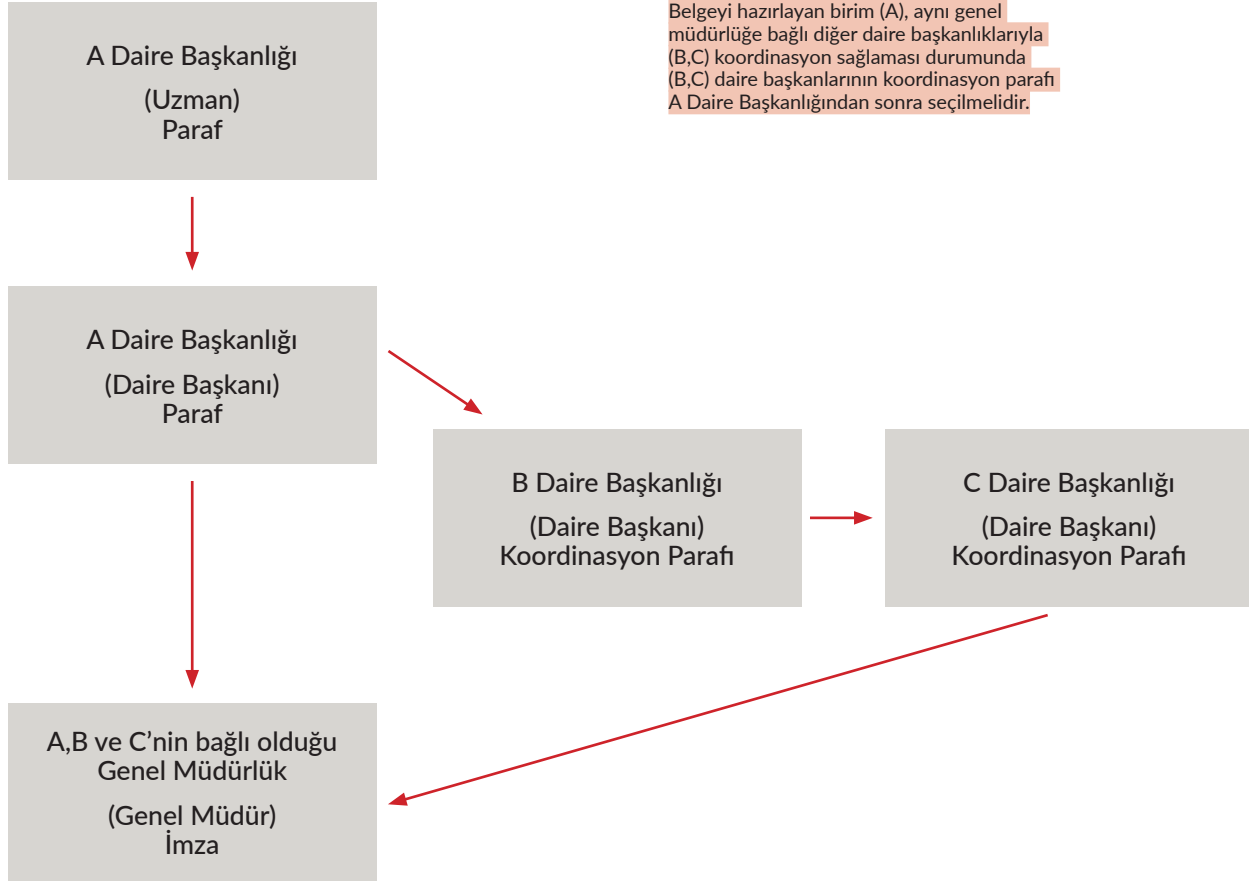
Belgeyi hazırlayan birim (A), aynı genel müdürlüğe bağlı diğer daire başkanlıklarıyla (B,C) koordinasyon sağlaması durumunda (B,C) daire başkanlarının koordinasyon parafı A Daire Başkanlığından sonra seçilmelidir.

A Daire Başkanlığı
(Uzman)
Paraf

A Daire Başkanlığı
(Daire Başkanı)
Paraf

B Daire Başkanlığı
(Daire Başkanı)
Koordinasyon Parafı

C Daire Başkanlığı
(Daire Başkanı)
Koordinasyon Parafı

A,B ve C'nin bağlı olduğu Genel Müdürlük
(Genel Müdür)
İmza